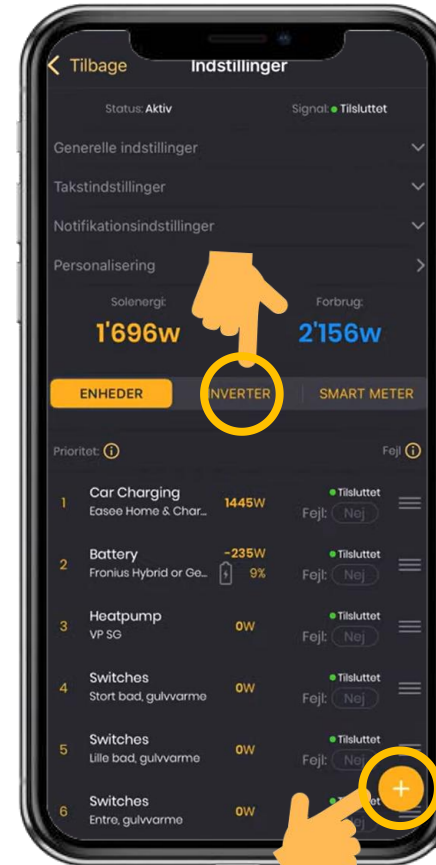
< Tilbage Indstillinger

Status: Aktiv Signal: Tilsluttet

Generelle indstillinger

Takstindstillinger

Notifikationsindstillinger

Personalisering

Solenergi: 1'696w

Forbrug: 2'156w

ENHEDER INVERTER SMART METER

Prioritet: ⓘ Fejl ⓘ

1 Car Charging Easee Home & Char... 1445W Tilsluttet Fejl: Nej

2 Battery Fronius Hybrid or Ge... -235W 9% Tilsluttet Fejl: Nej

3 Heatpump VP SG 0W Tilsluttet Fejl: Nej

4 Switches Stort bad, gulvvarme 0W Tilsluttet Fejl: Nej

5 Switches Lille bad, gulvvarme 0W Tilsluttet Fejl: Nej

6 Switches Entre, gulvvarme 0W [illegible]

+